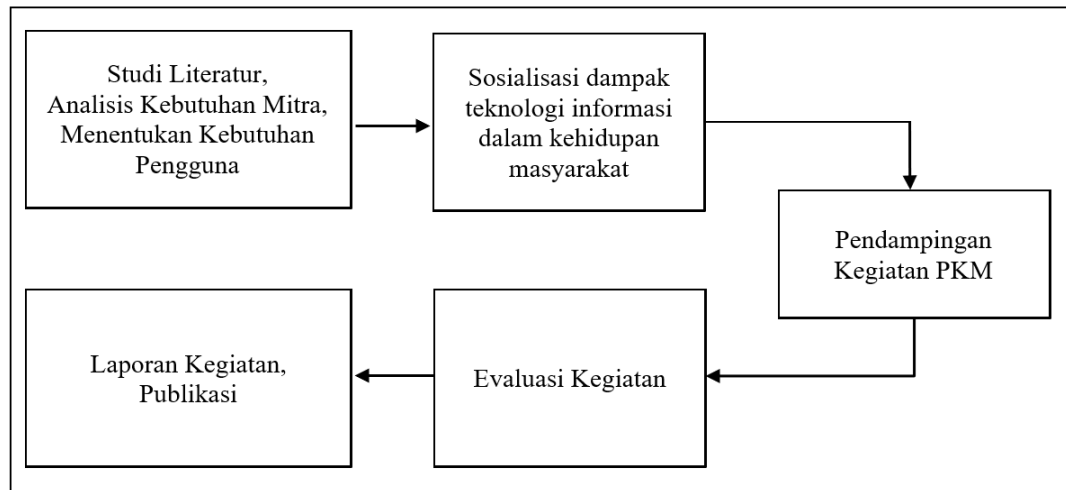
Studi Literatur, Analisis Kebutuhan Mitra, Menentukan Kebutuhan Pengguna

Sosialisasi dampak teknologi informasi dalam kehidupan masyarakat

Pendampingan Kegiatan PKM

Evaluasi Kegiatan

Laporan Kegiatan, Publikasi